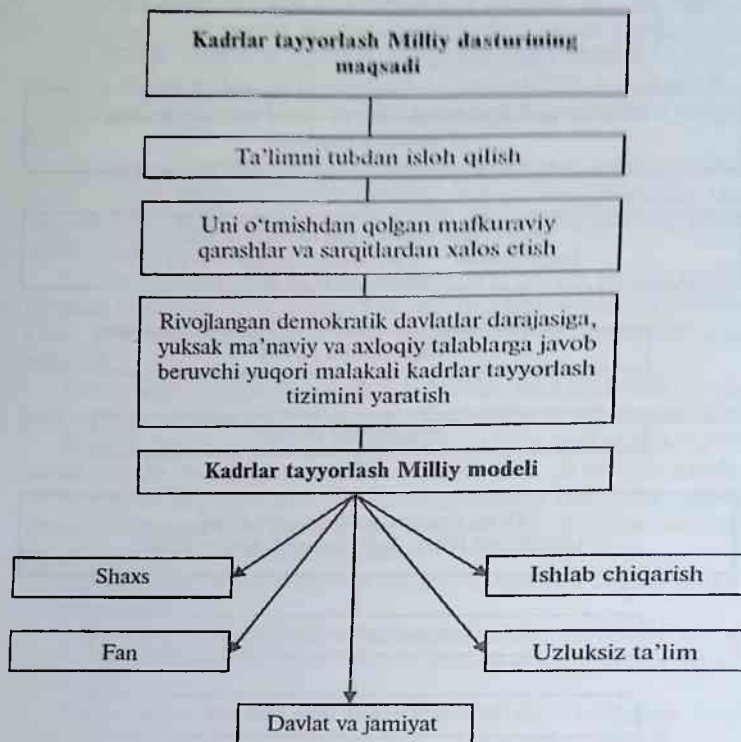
Kadrlar tayyorlash Milliy dasturining maqsadi

Ta'limni tubdan isloh qilish

Uni o'tmishdan qolgan mafkuraviy qarashlar va sarqitlardan xalos etish

Rivojlangan demokratik davlatlar darajasiga, yuksak ma'naviy va axloqiy talablarga javob beruvchi yuqori malakali kadrlar tayyorlash tizimini yaratish

Kadrlar tayyorlash Milliy modeli

Shaxs

Ishlab chiqarish

Fan

Uzluksiz ta'lim

Davlat va jamiyat